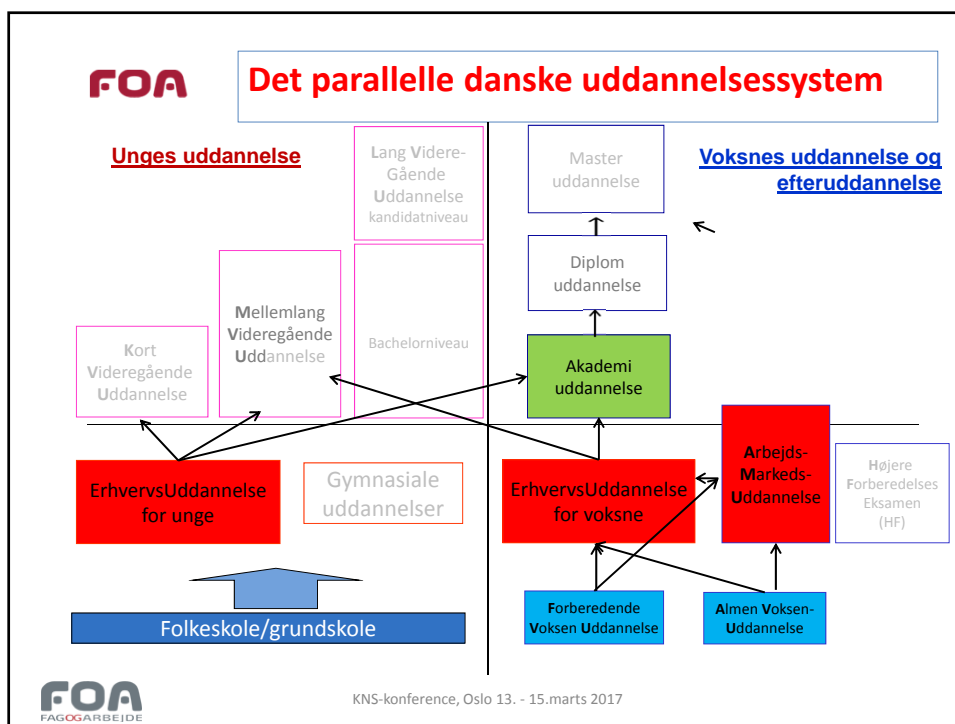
FOA

Det parallelle danske uddannelsessystem

Unges uddannelse

Lang Videre-Gående Uddannelse kandidatniveau

Master uddannelse

Voksnes uddannelse og efteruddannelse

Diplom uddannelse

Mellemlang Videregående Uddannelse

Bachelorniveau

Kort Videregående Uddannelse

Akademi uddannelse

Arbejds-Markeds-Uddannelse

ErhvervsUddannelse for unge

Gymnasiale uddannelser

ErhvervsUddannelse for voksne

Højere Forberedelses Eksamen (HF)

Forberedende Voksen Uddannelse

Almen Voksen-Uddannelse

Folkeskole/grundskole

FOA FAGOGARBEJDE

KNS-konference, Oslo 13. - 15.marts 2017